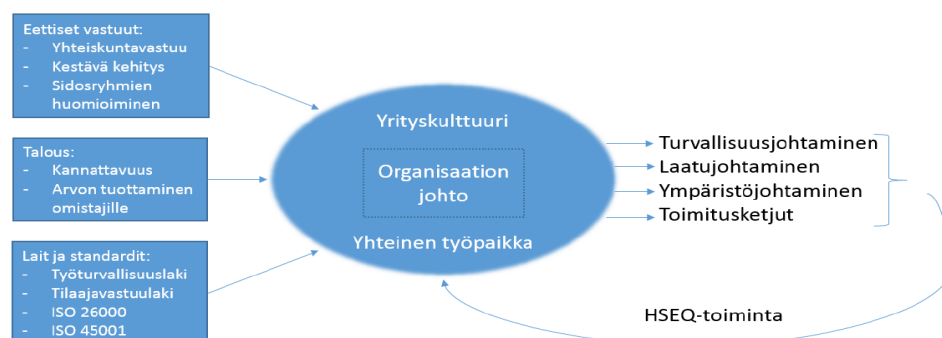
Eettiset vastuut:
- Yhteiskuntavastuu
- Kestävä kehitys
- Sidosryhmien huomioiminen

Talous:
- Kannattavuus
- Arvon tuottaminen omistajille

Lait ja standardit:
- Työturvallisuuslaki
- Tilaajavastuulaki
- ISO 26000
- ISO 45001

Yrityskulttuuri

Organisaation johto

Yhteinen työpaikka

Turvallisuusjohtaminen
Laatujohtaminen
Ympäristöjohtaminen
Toimitusketjut

HSEQ-toiminta